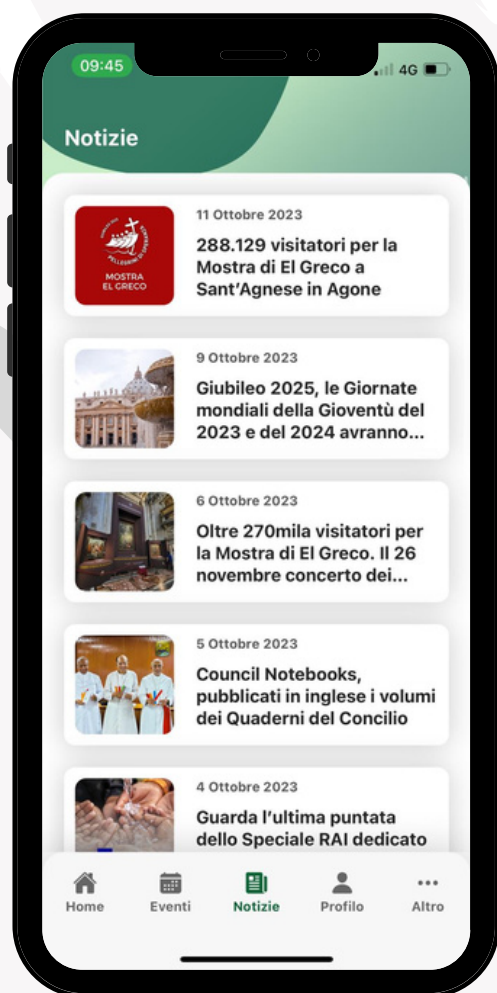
09:45

4G

Notizie

MOSTRA EL GRECO

11 Ottobre 2023

288.129 visitatori per la Mostra di El Greco a Sant'Agnese in Agone

9 Ottobre 2023

Giubileo 2025, le Giornate mondiali della Gioventù del 2023 e del 2024 avranno...

6 Ottobre 2023

Oltre 270mila visitatori per la Mostra di El Greco. Il 26 novembre concerto dei...

5 Ottobre 2023

Council Notebooks, pubblicati in inglese i volumi dei Quaderni del Concilio

4 Ottobre 2023

Guarda l'ultima puntata dello Speciale RAI dedicato

Home Eventi Notizie Profilo Altro